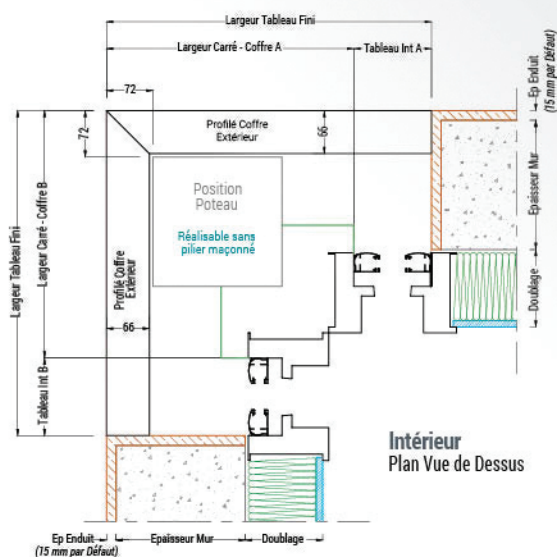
Largeur Tableau Fini

Largeur Carré - Coffre A

Tableau Int A

72

72

66

Profilé Coffre Extérieur

Ep Enduit (15 mm par Défaut)

Epaisseur Mur

Doublage

Position Poteau

Réalisable sans pilier maçonné

Largeur Tableau Fini

Largeur Carré - Coffre B

Profilé Coffre Extérieur

66

Tableau Int B

Intérieur
Plan Vue de Dessus

Ep Enduit (15 mm par Défaut)

Epaisseur Mur

Doublage